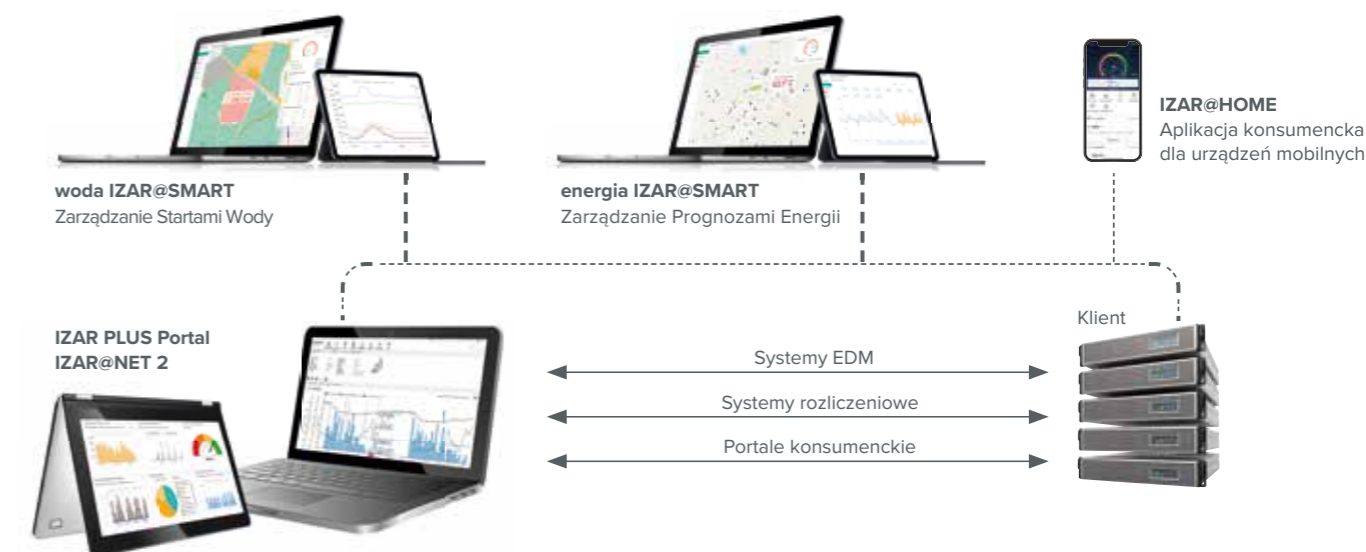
woda IZAR@SMART
Zarządzanie Startami Wody

energia IZAR@SMART
Zarządzanie Prognozami Energii

IZAR@HOME
Aplikacja konsumencka dla urządzeń mobilnych

IZAR PLUS Portal
IZAR@NET 2

Klient

Systemy EDM

Systemy rozliczeniowe

Portale konsumenckie